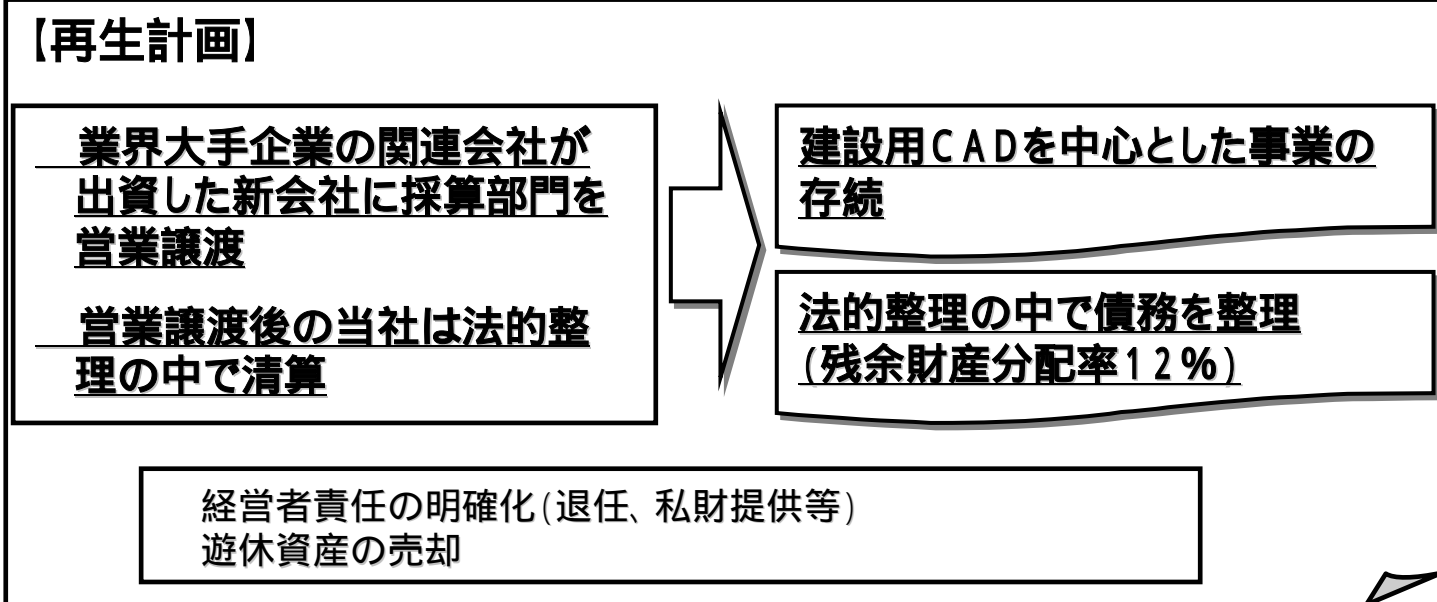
【再生計画】

業界大手企業の関連会社が出資した新会社に採算部門を営業譲渡

営業譲渡後の当社は法的整理の中で清算

建設用CADを中心とした事業の存続

法的整理の中で債務を整理(残余財産分配率12%)

経営者責任の明確化(退任、私財提供等)
遊休資産の売却